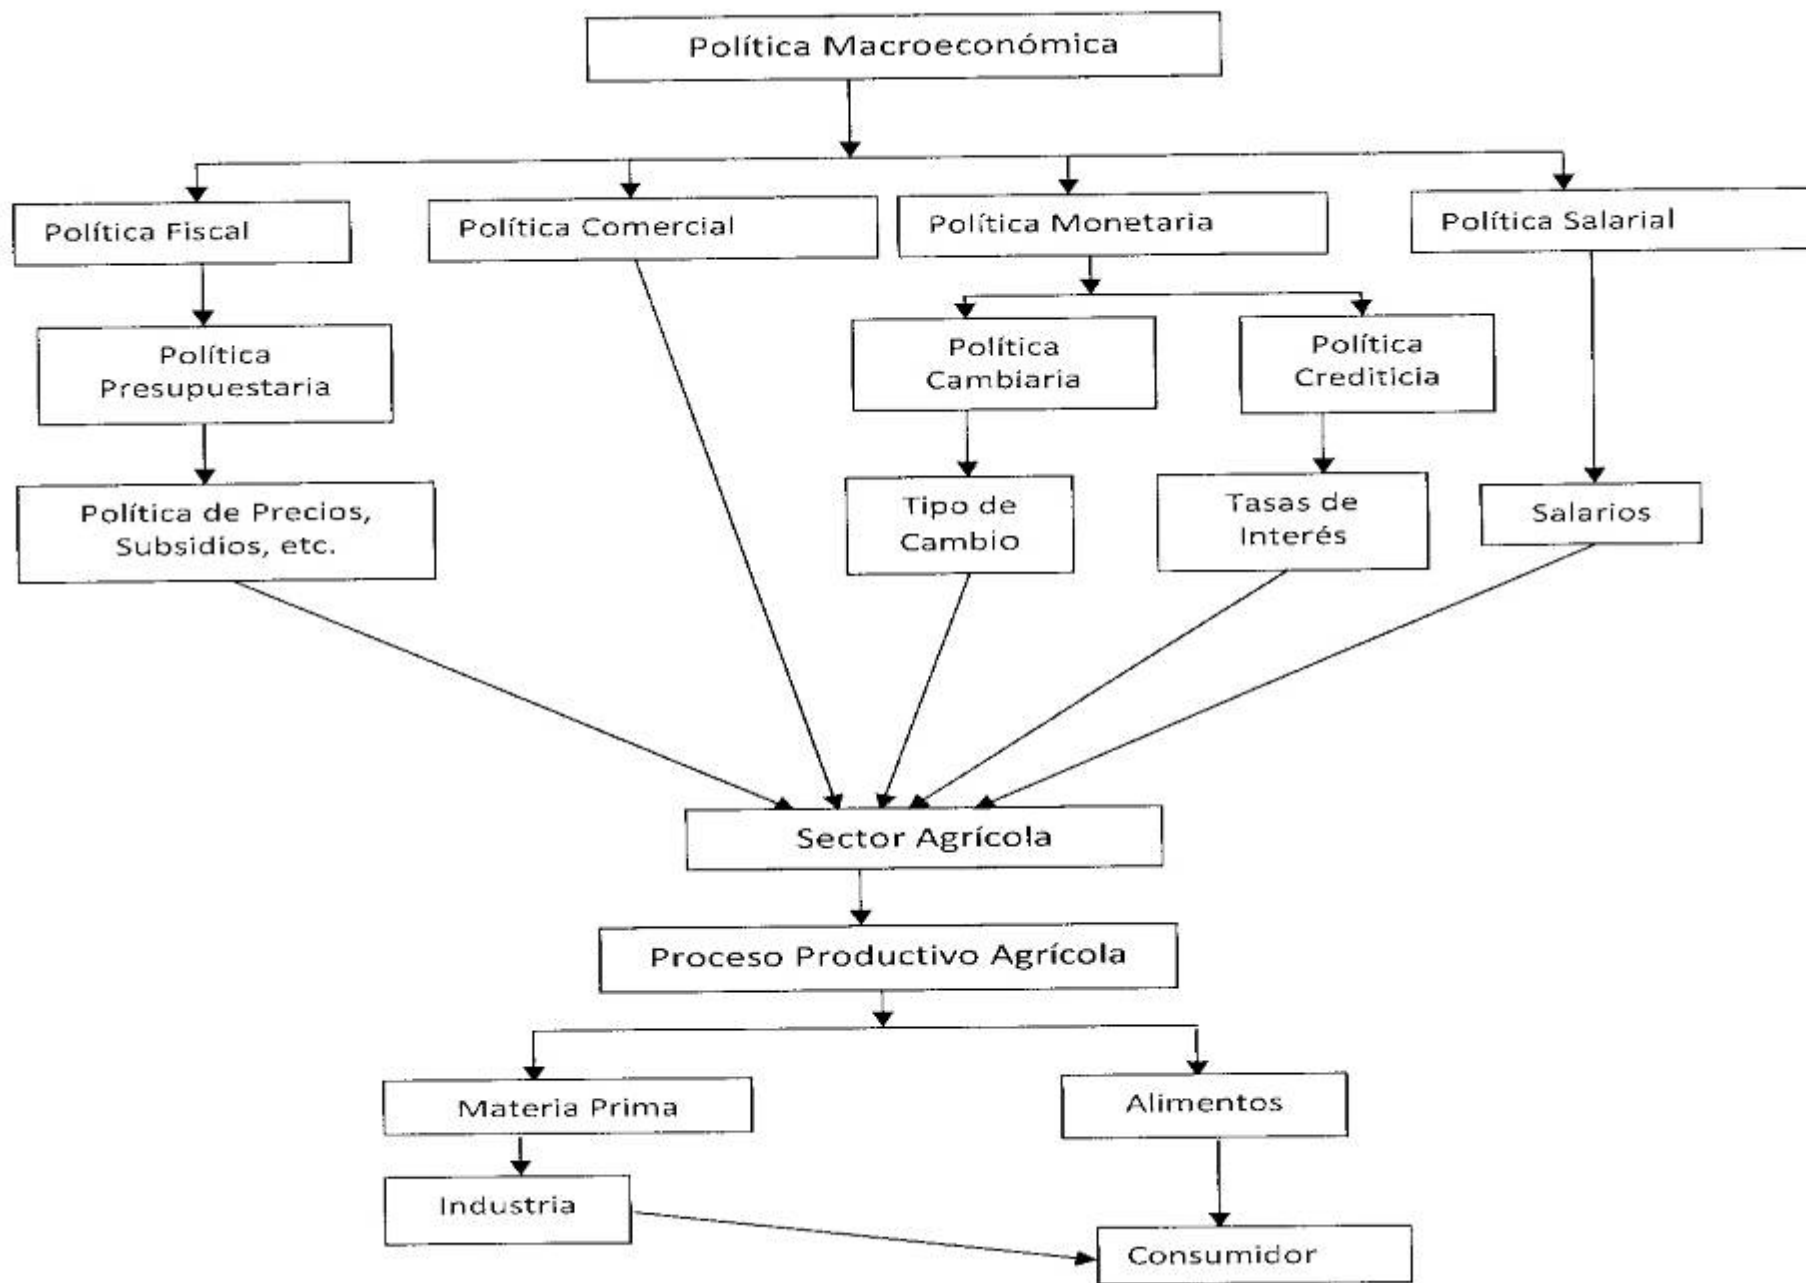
Política Macroeconómica

Política Fiscal

Política Comercial

Política Monetaria

Política Salarial

Política Presupuestaria

Política Cambiaria

Política Crediticia

Política de Precios, Subsidios, etc.

Tipo de Cambio

Tasas de Interés

Salarios

Sector Agrícola

Proceso Productivo Agrícola

Materia Prima

Alimentos

Industria

Consumidor